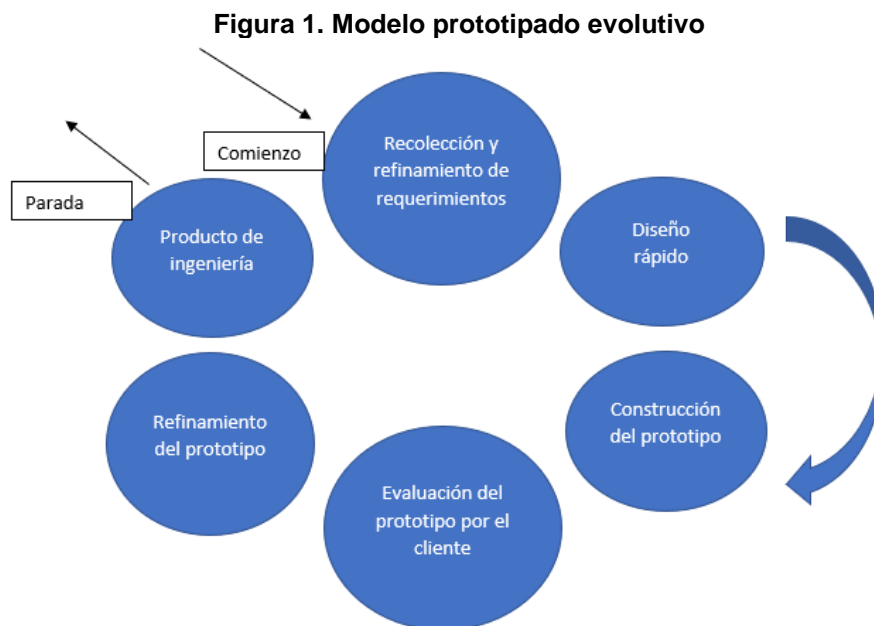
Figura 1. Modelo prototipado evolutivo

Comienzo

Parada

Recolección y refinamiento de requerimientos

Producto de ingeniería

Diseño rápido

Refinamiento del prototipo

Construcción del prototipo

Evaluación del prototipo por el cliente